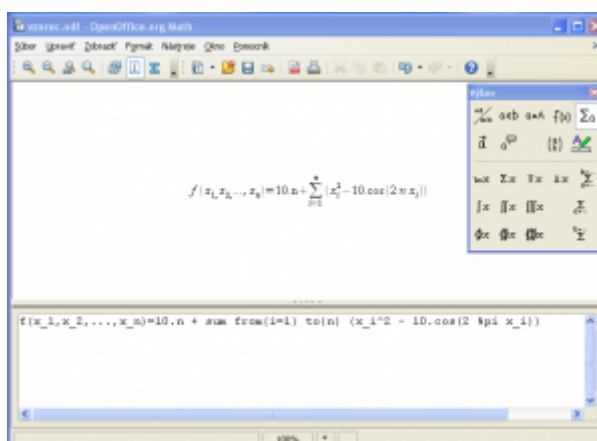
vzorec.odf - OpenOffice.org Math

Súbor Upraviť Zobraziť Formát Nástroje Okno Pomocník

Výber

$f(x_1, x_2, \ldots, x_n) = 10.n + \sum_{i=1}^{n} (x_i^2 - 10.\cos(2\pi x_i))$

f(x_1,x_2,...,x_n)=10.n + sum from{i=1} to{n} (x_i^2 - 10.cos(2 %pi x_i))

100%